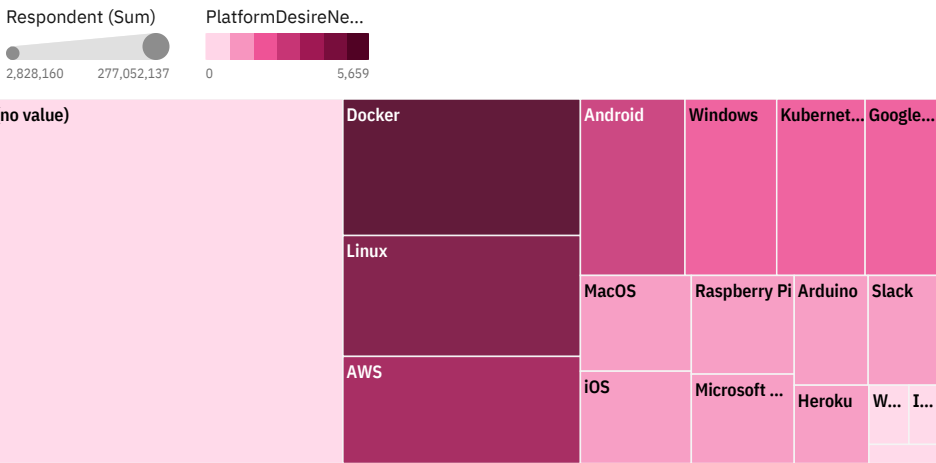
Respondent (Sum)
2,828,160 277,052,137

PlatformDesireNe...
0 5,659

no value)

Docker

Linux

AWS

Android

Windows

Kubernet...

Google...

MacOS

Raspberry Pi

Arduino

Slack

iOS

Microsoft ...

Heroku

W...

I...